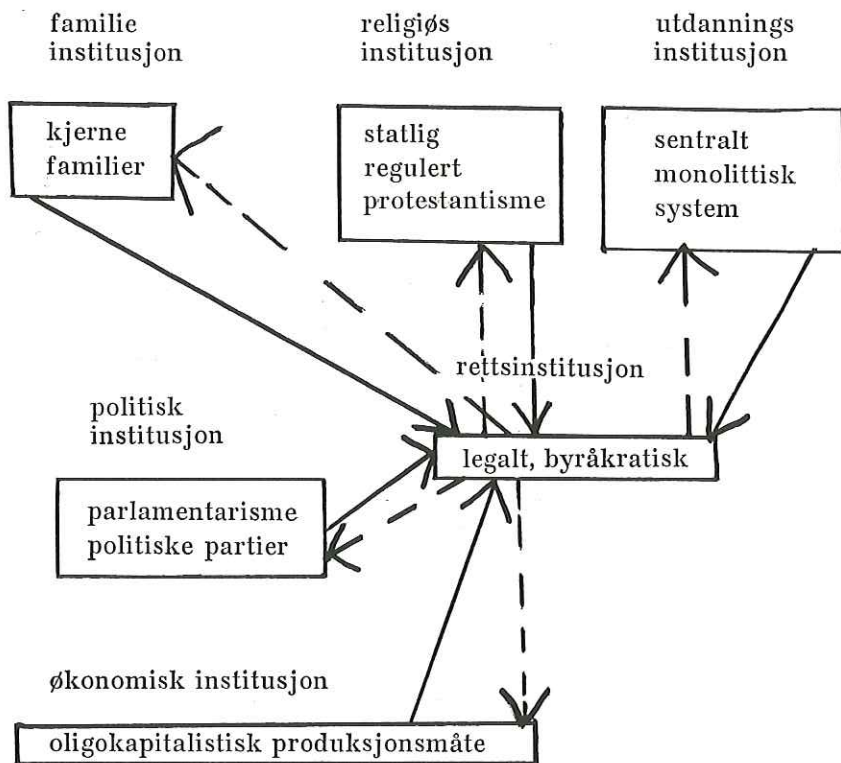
familie institusjon

religiøs institusjon

utdannings institusjon

kjerne familier

statlig regulert protestantisme

sentralt monolittisk system

rettsinstitusjon

politisk institusjon

legalt, byråkratisk

parlamentarisme politiske partier

økonomisk institusjon

oligokapitalistisk produksjonsmåte